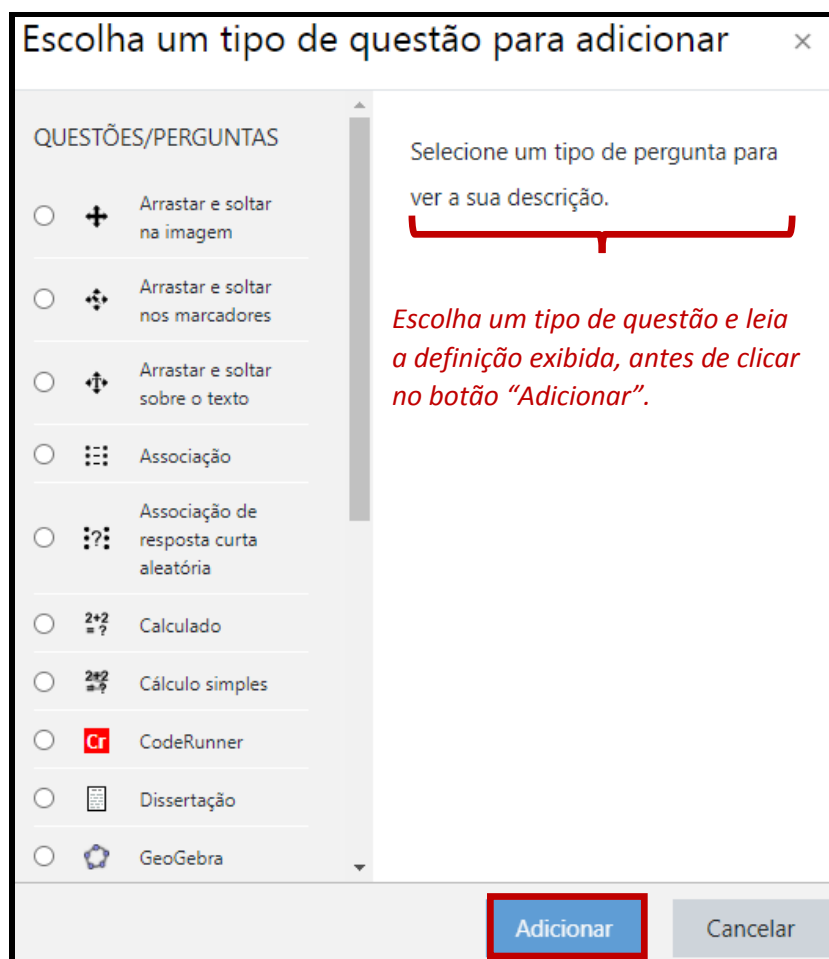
Escolha um tipo de questão para adicionar ×

QUESTÕES/PERGUNTAS

Arrastar e soltar na imagem

Arrastar e soltar nos marcadores

Arrastar e soltar sobre o texto

Associação

Associação de resposta curta aleatória

$\frac{2+2}{=?}$ Calculado

$\frac{2+2}{=?}$ Cálculo simples

Cr CodeRunner

Dissertação

GeoGebra

Selecione um tipo de pergunta para ver a sua descrição.

Escolha um tipo de questão e leia a definição exibida, antes de clicar no botão “Adicionar”.

Adicionar

Cancelar